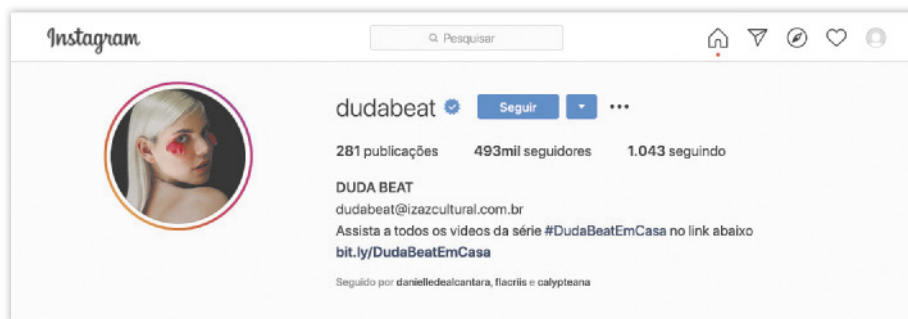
Instagram

Pesquisar

dudabeat

Seguir

•••

281 publicações 493mil seguidores 1.043 seguindo

DUDA BEAT

dudabeat@izazcultural.com.br

Assista a todos os vídeos da série #DudaBeatEmCasa no link abaixo

bit.ly/DudaBeatEmCasa

Seguido por danielledealcantara, flacriis e calypteana